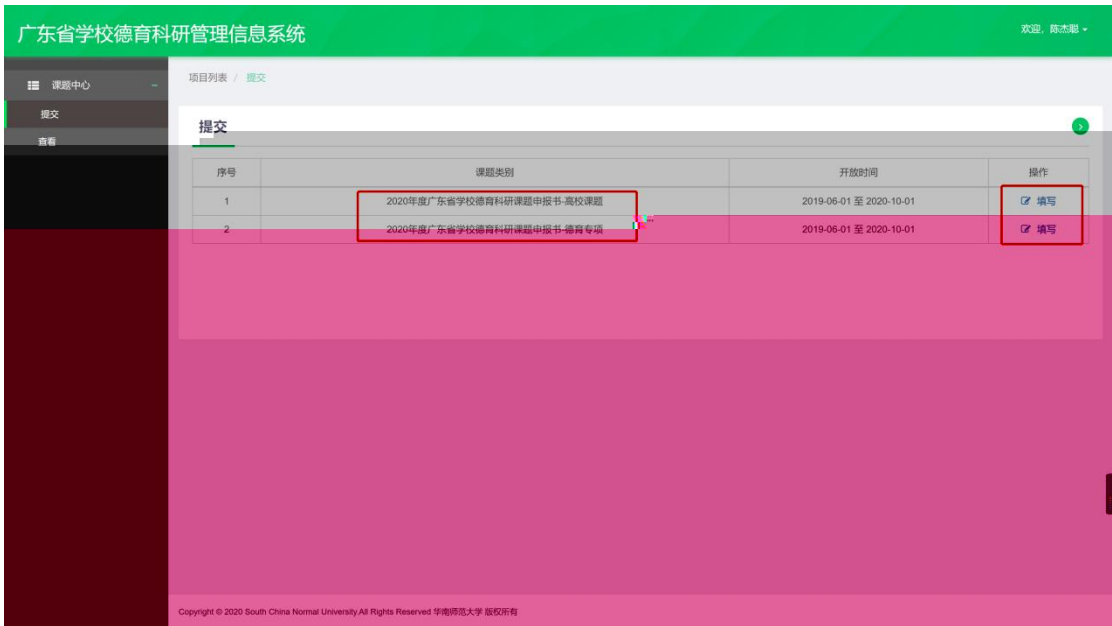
广东省学校德育科研管理信息系统

欢迎，陈杰聪

课题中心

提交

查看

项目列表 / 提交

提交

| 序号 | 课题类别 | 开放时间 | 操作 |
|---|---|---|---|
| 1 | 2020年度广东省学校德育科研课题申报书-高校课题 | 2019-06-01 至 2020-10-01 | 填写 |
| 2 | 2020年度广东省学校德育科研课题申报书-德育专项 | 2019-06-01 至 2020-10-01 | 填写 |

Copyright © 2020 South China Normal University.All Rights Reserved 华南师范大学 版权所有